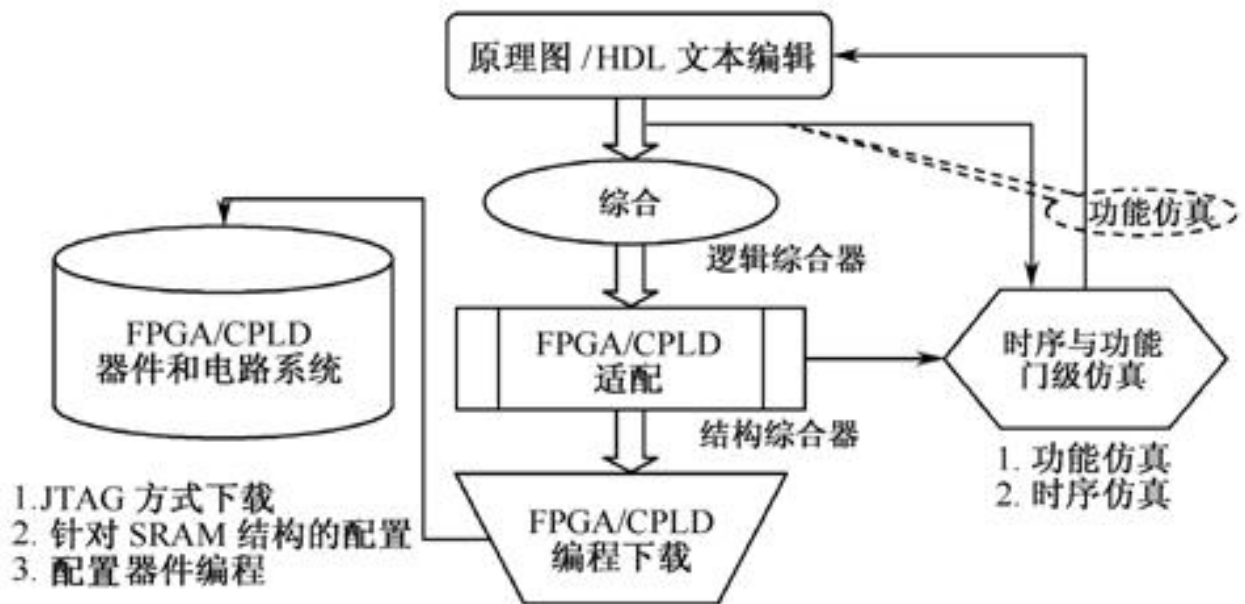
原理图 /HDL 文本编辑

综合

逻辑综合器

功能仿真

FPGA/CPLD
器件和电路系统

FPGA/CPLD
适配

结构综合器

时序与功能
门级仿真

1. 功能仿真
2. 时序仿真

1.JTAG 方式下载
2. 针对 SRAM 结构的配置
3. 配置器件编程

FPGA/CPLD
编程下载